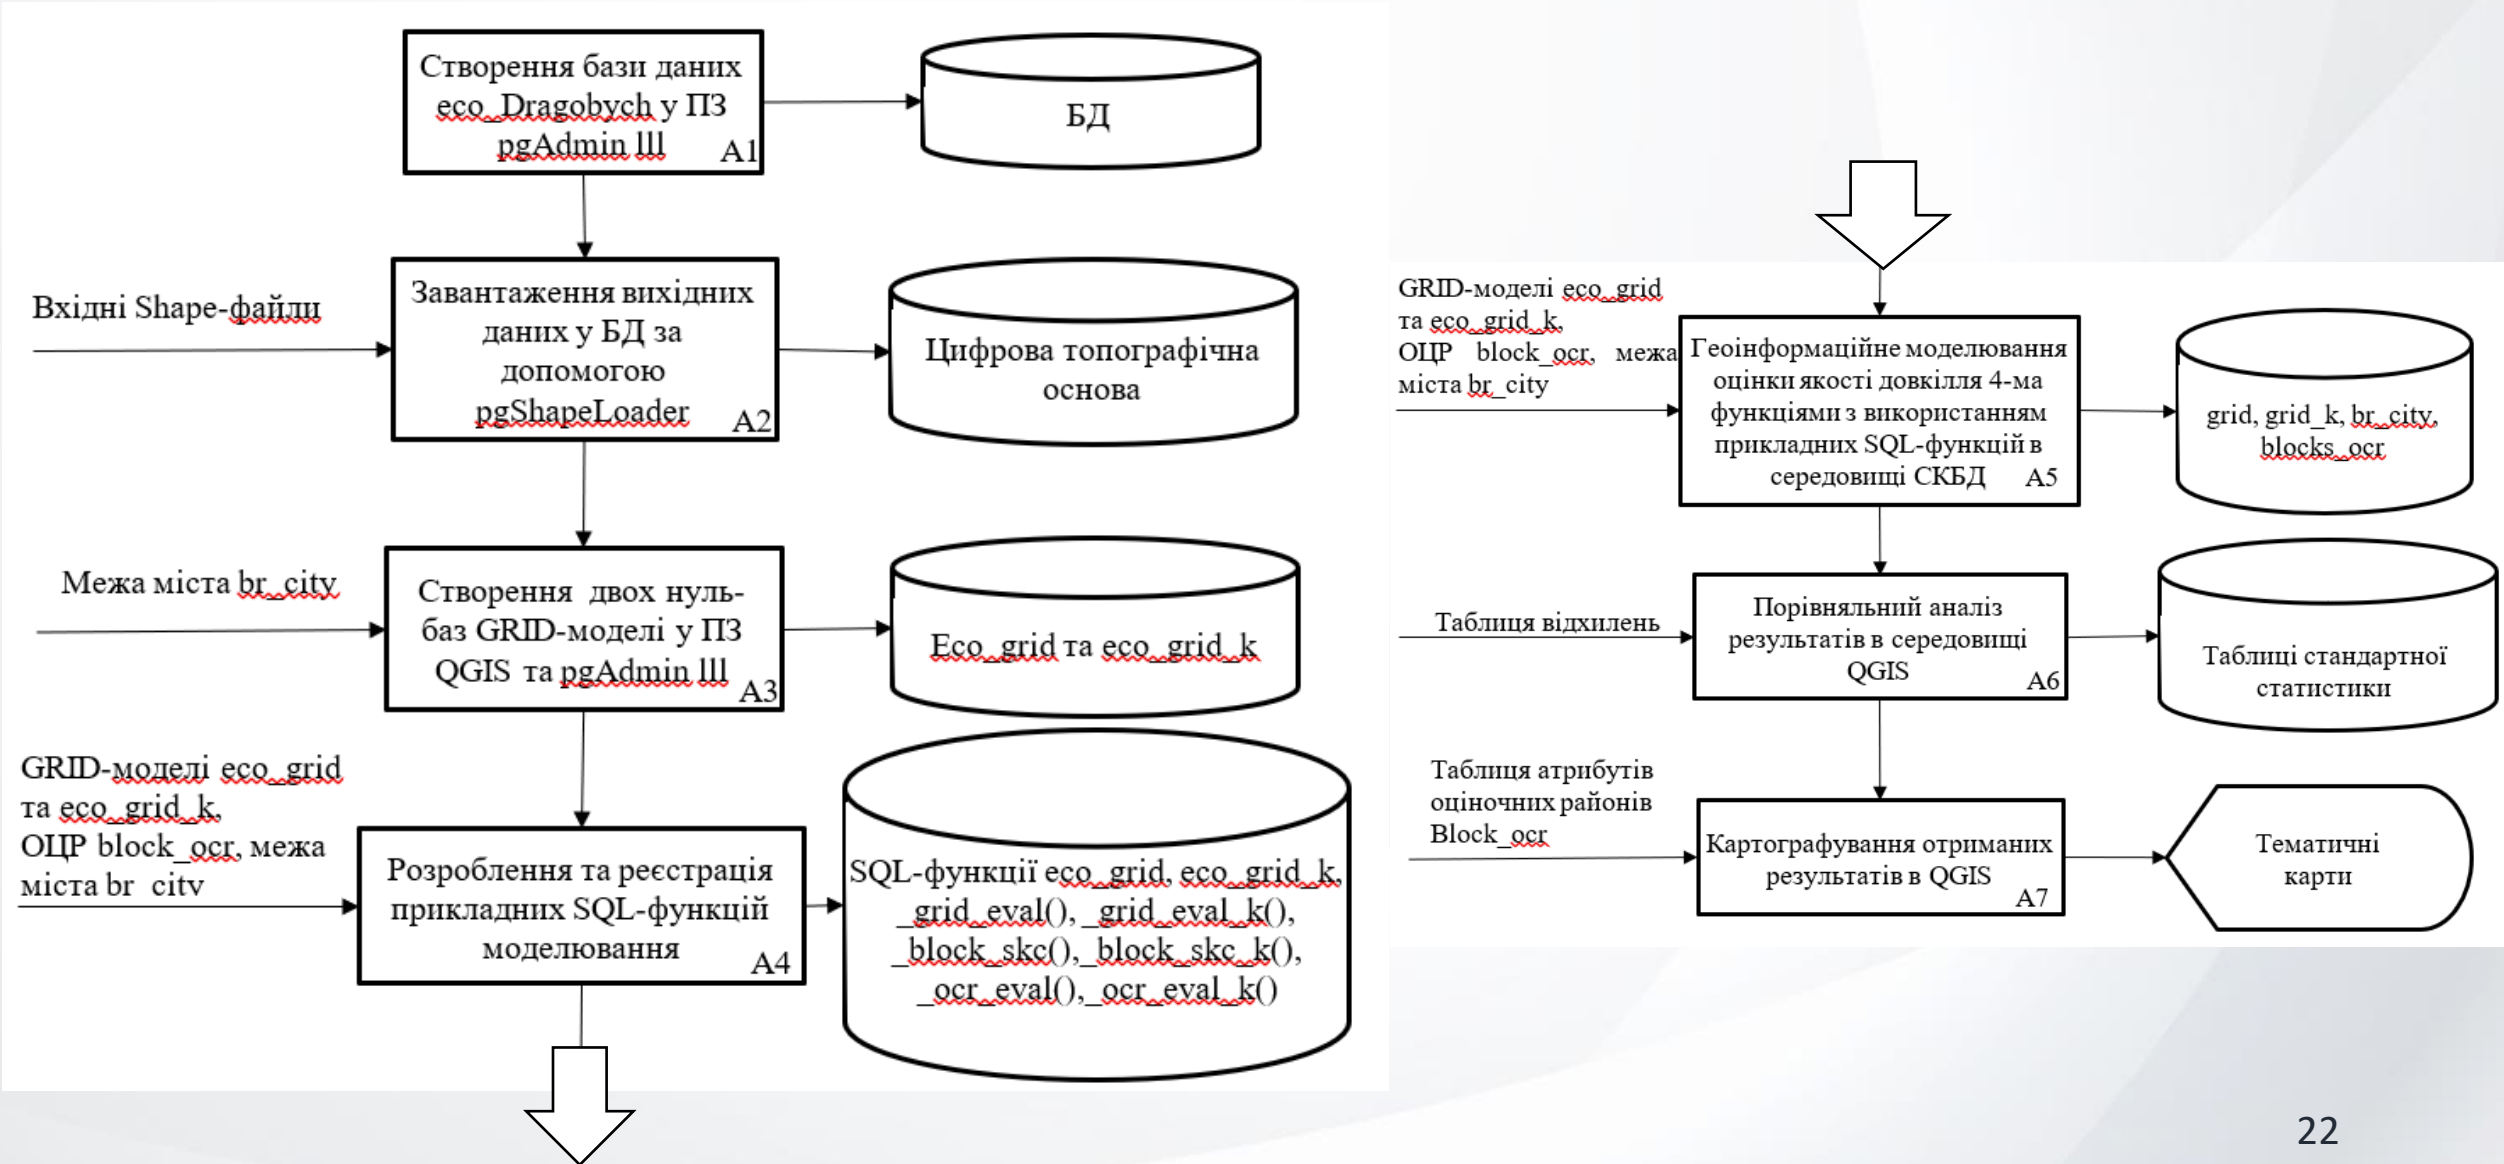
Створення бази даних eco_Dragobych у ПЗ pgAdmin III A1

БД

Вхідні Shape-файли

Завантаження вихідних даних у БД за допомогою pgShapeLoader A2

Цифрова топографічна основа

Межа міста br_city

Створення двох нуль-баз GRID-моделі у ПЗ QGIS та pgAdmin III A3

Eco_grid та eco_grid_k

GRID-моделі eco_grid та eco_grid_k, ОЦР block_ocr, межа міста br_city

Розроблення та реєстрація прикладних SQL-функцій моделювання A4

SQL-функції eco_grid, eco_grid_k, _grid_eval(), _grid_eval_k(), _block_skc(), _block_skc_k(), _ocr_eval(), _ocr_eval_k()

GRID-моделі eco_grid та eco_grid_k, ОЦР block_ocr, межа міста br_city

Геоінформаційне моделювання оцінки якості довкілля 4-ма функціями з використанням прикладних SQL-функцій в середовищі СКБД A5

grid, grid_k, br_city, blocks_ocr

Таблиця відхилень

Порівняльний аналіз результатів в середовищі QGIS A6

Таблиці стандартної статистики

Таблиця атрибутів оціночних районів Block_ocr

Картографування отриманих результатів в QGIS A7

Тематичні карти

22